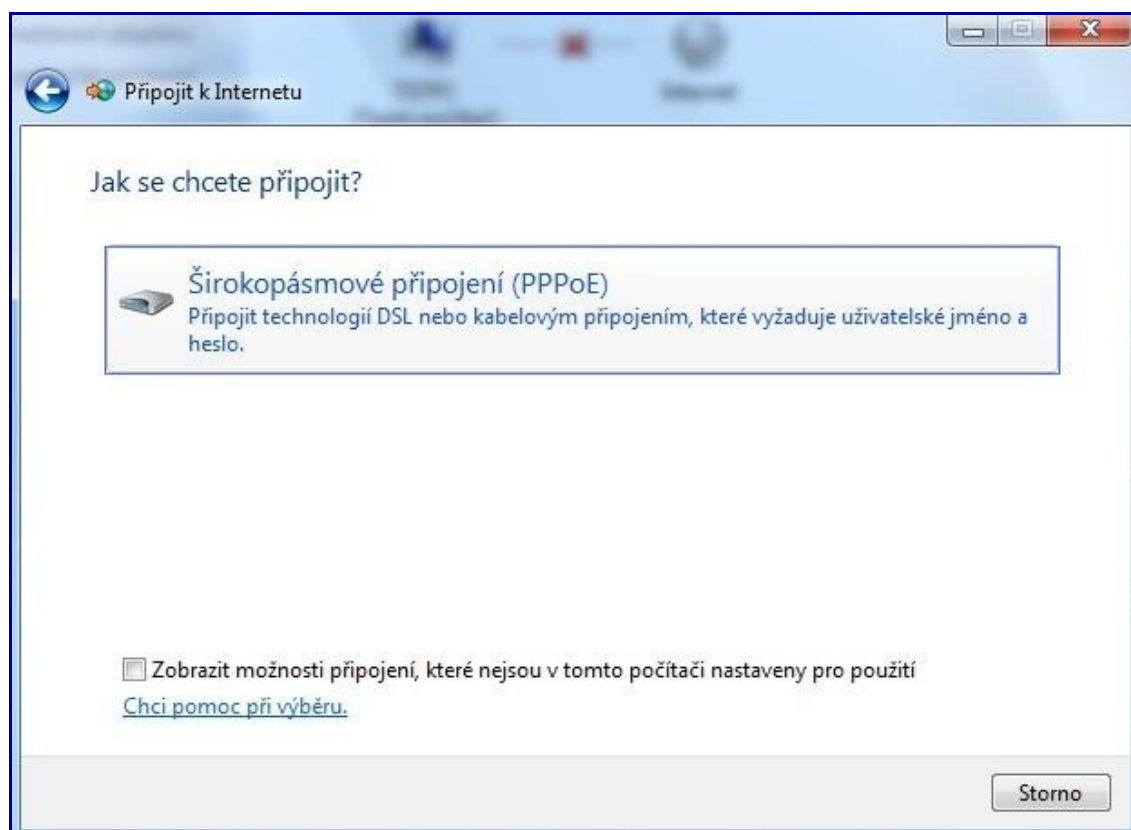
Připojit k Internetu

Jak se chcete připojit?

Širokopásmové připojení (PPPoE)
Připojit technologií DSL nebo kabelovým připojením, které vyžaduje uživatelské jméno a heslo.

Zobrazit možnosti připojení, které nejsou v tomto počítači nastaveny pro použití
Chci pomoc při výběru.

Storno